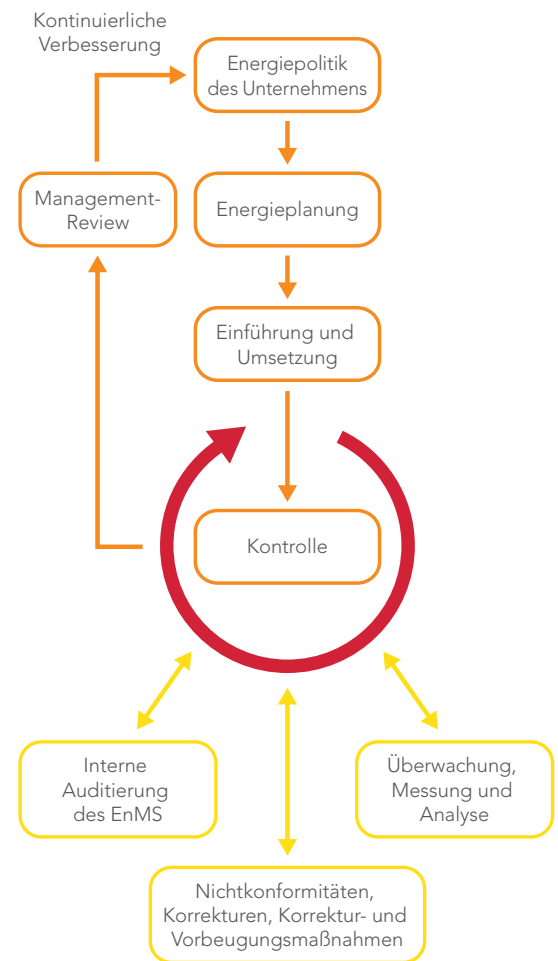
Kontinuierliche Verbesserung

Energiepolitik des Unternehmens

Management-Review

Energieplanung

Einführung und Umsetzung

Kontrolle

Interne Auditierung des EnMS

Überwachung, Messung und Analyse

Nichtkonformitäten, Korrekturen, Korrektur- und Vorbeugungsmaßnahmen